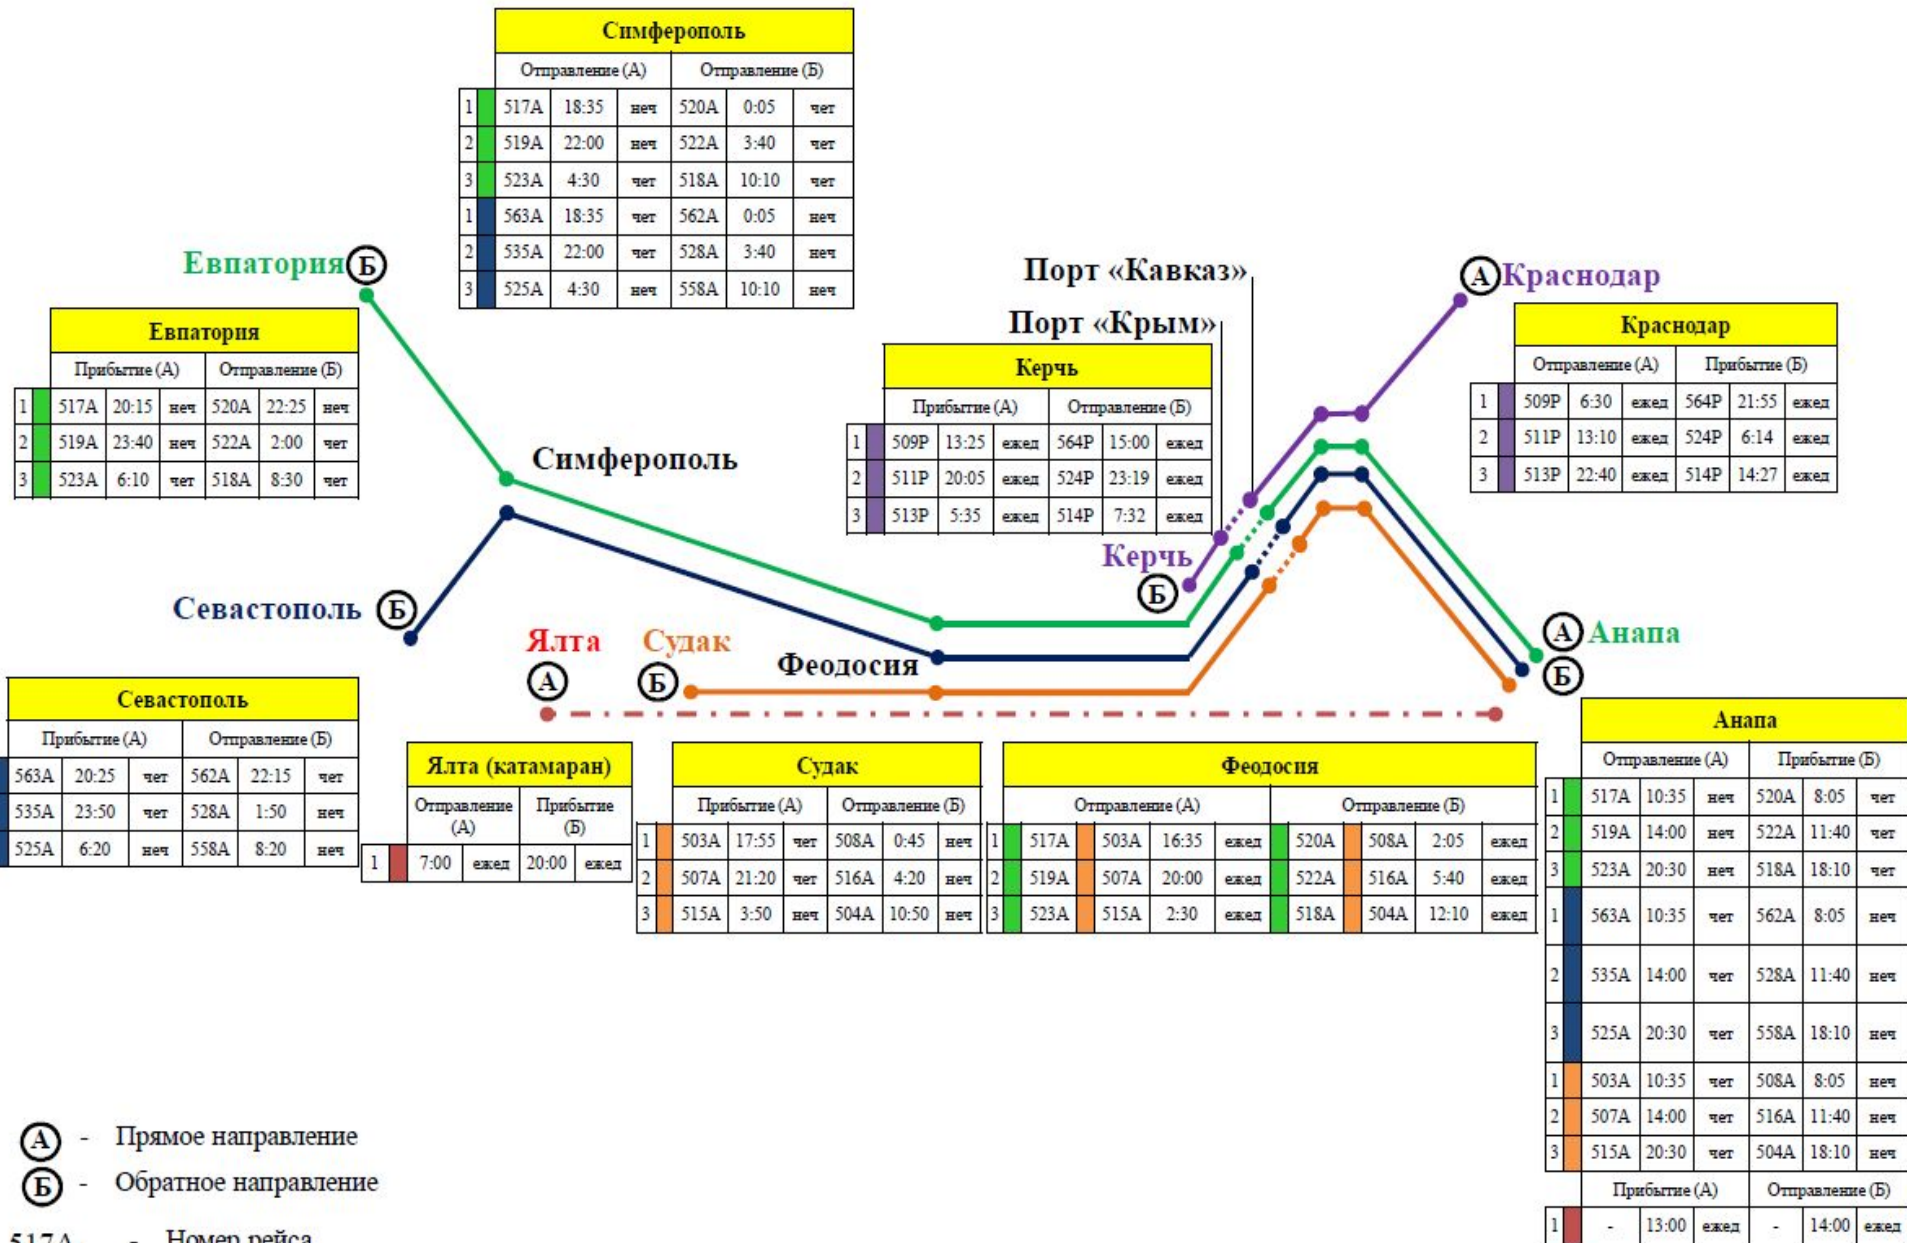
Симферополь

| | Отправление (А) | | | Отправление (Б) | | |
|---|---|---|---|---|---|---|
| 1 | 517А | 18:35 | неч | 520А | 0:05 | чет |
| 2 | 519А | 22:00 | неч | 522А | 3:40 | чет |
| 3 | 523А | 4:30 | чет | 518А | 10:10 | чет |
| 1 | 563А | 18:35 | чет | 562А | 0:05 | неч |
| 2 | 535А | 22:00 | чет | 528А | 3:40 | неч |
| 3 | 525А | 4:30 | неч | 558А | 10:10 | неч |

Евпатория Б

Евпатория

| | Прибытие (А) | | | Отправление (Б) | | |
|---|---|---|---|---|---|---|
| 1 | 517А | 20:15 | неч | 520А | 22:25 | неч |
| 2 | 519А | 23:40 | неч | 522А | 2:00 | чет |
| 3 | 523А | 6:10 | чет | 518А | 8:30 | чет |

Симферополь

Порт «Кавказ»

Порт «Крым»

А Краснодар

Краснодар

| | Отправление (А) | | | Прибытие (Б) | | |
|---|---|---|---|---|---|---|
| 1 | 509Р | 6:30 | ежед | 564Р | 21:55 | ежед |
| 2 | 511Р | 13:10 | ежед | 524Р | 6:14 | ежед |
| 3 | 513Р | 22:40 | ежед | 514Р | 14:27 | ежед |

Керчь

| | Прибытие (А) | | | Отправление (Б) | | |
|---|---|---|---|---|---|---|
| 1 | 509Р | 13:25 | ежед | 564Р | 15:00 | ежед |
| 2 | 511Р | 20:05 | ежед | 524Р | 23:19 | ежед |
| 3 | 513Р | 5:35 | ежед | 514Р | 7:32 | ежед |

Керчь Б

Севастополь Б

Ялта А

Судак Б

Феодосия

А Анапа

Б

Севастополь

| Прибытие (А) | | | Отправление (Б) | | |
|---|---|---|---|---|---|
| 563А | 20:25 | чет | 562А | 22:15 | чет |
| 535А | 23:50 | чет | 528А | 1:50 | неч |
| 525А | 6:20 | неч | 558А | 8:20 | неч |

Ялта (катамаран)

| | Отправление (А) | | Прибытие (Б) | |
|---|---|---|---|---|
| 1 | 7:00 | ежед | 20:00 | ежед |

Судак

| | Прибытие (А) | | | Отправление (Б) | | |
|---|---|---|---|---|---|---|
| 1 | 503А | 17:55 | чет | 508А | 0:45 | неч |
| 2 | 507А | 21:20 | чет | 516А | 4:20 | неч |
| 3 | 515А | 3:50 | неч | 504А | 10:50 | неч |

Феодосия

| | Отправление (А) | | | | Отправление (Б) | | | |
|---|---|---|---|---|---|---|---|---|
| 1 | 517А | 503А | 16:35 | ежед | 520А | 508А | 2:05 | ежед |
| 2 | 519А | 507А | 20:00 | ежед | 522А | 516А | 5:40 | ежед |
| 3 | 523А | 515А | 2:30 | ежед | 518А | 504А | 12:10 | ежед |

Анапа

| | Отправление (А) | | | Прибытие (Б) | | |
|---|---|---|---|---|---|---|
| 1 | 517А | 10:35 | неч | 520А | 8:05 | чет |
| 2 | 519А | 14:00 | неч | 522А | 11:40 | чет |
| 3 | 523А | 20:30 | неч | 518А | 18:10 | чет |
| 1 | 563А | 10:35 | чет | 562А | 8:05 | неч |
| 2 | 535А | 14:00 | чет | 528А | 11:40 | неч |
| 3 | 525А | 20:30 | чет | 558А | 18:10 | неч |
| 1 | 503А | 10:35 | чет | 508А | 8:05 | неч |
| 2 | 507А | 14:00 | чет | 516А | 11:40 | неч |
| 3 | 515А | 20:30 | чет | 504А | 18:10 | неч |
| | Прибытие (А) | | | Отправление (Б) | | |
| 1 | - | 13:00 | ежед | - | 14:00 | ежед |

А - Прямое направление
Б - Обратное направление
517А - Номер рейса